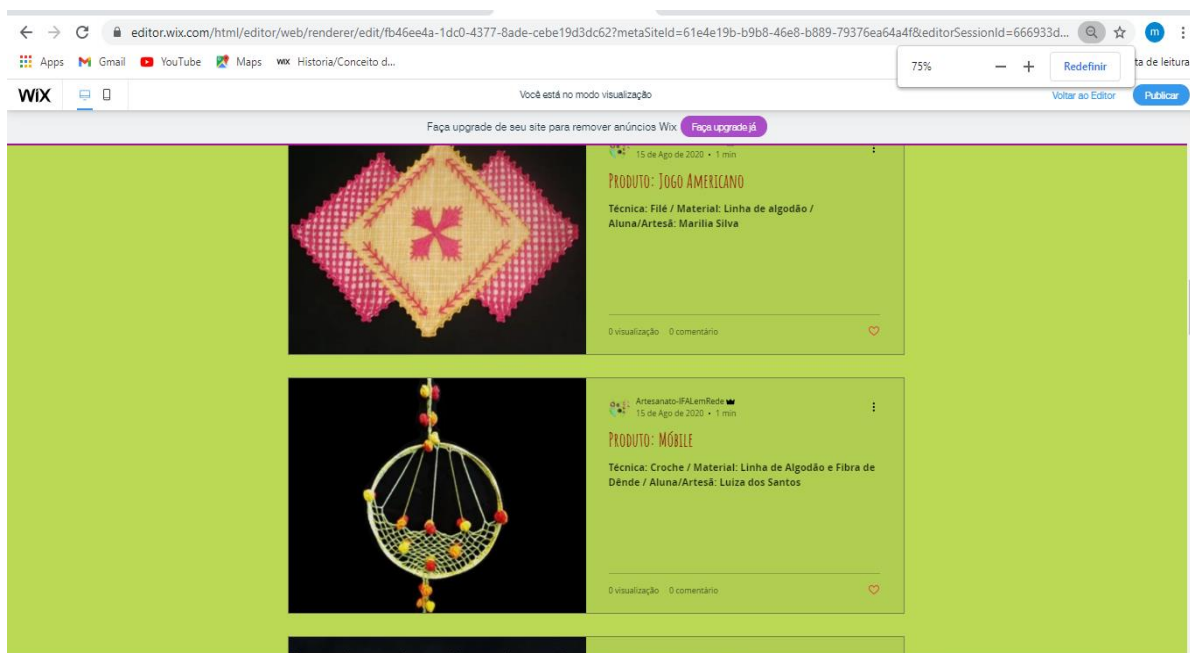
editor.wix.com/html/editor/web/renderer/edit/fb46ee4a-1dc0-4377-8ade-cebe19d3dc62?metaSiteId=61e4e19b-b9b8-46e8-b889-79376ea64a4f&editorSessionId=666933d...

Apps Gmail YouTube Maps Historia/Conceito d...

75% − + Redefinir

ta de leitura

WiX

Você está no modo visualização

Voltar ao Editor Publicar

Faça upgrade de seu site para remover anúncios Wix Faça upgrade já

15 de Ago de 2020 • 1 min

PRODUTO: JOGO AMERICANO

Técnica: Filé / Material: Linha de algodão / Aluna/Artesã: Marilia Silva

0 visualização 0 comentário

Artesanato-IFALemRede
15 de Ago de 2020 • 1 min

PRODUTO: MÓBILE

Técnica: Croche / Material: Linha de Algodão e Fibra de Dênde / Aluna/Artesã: Luiza dos Santos

0 visualização 0 comentário